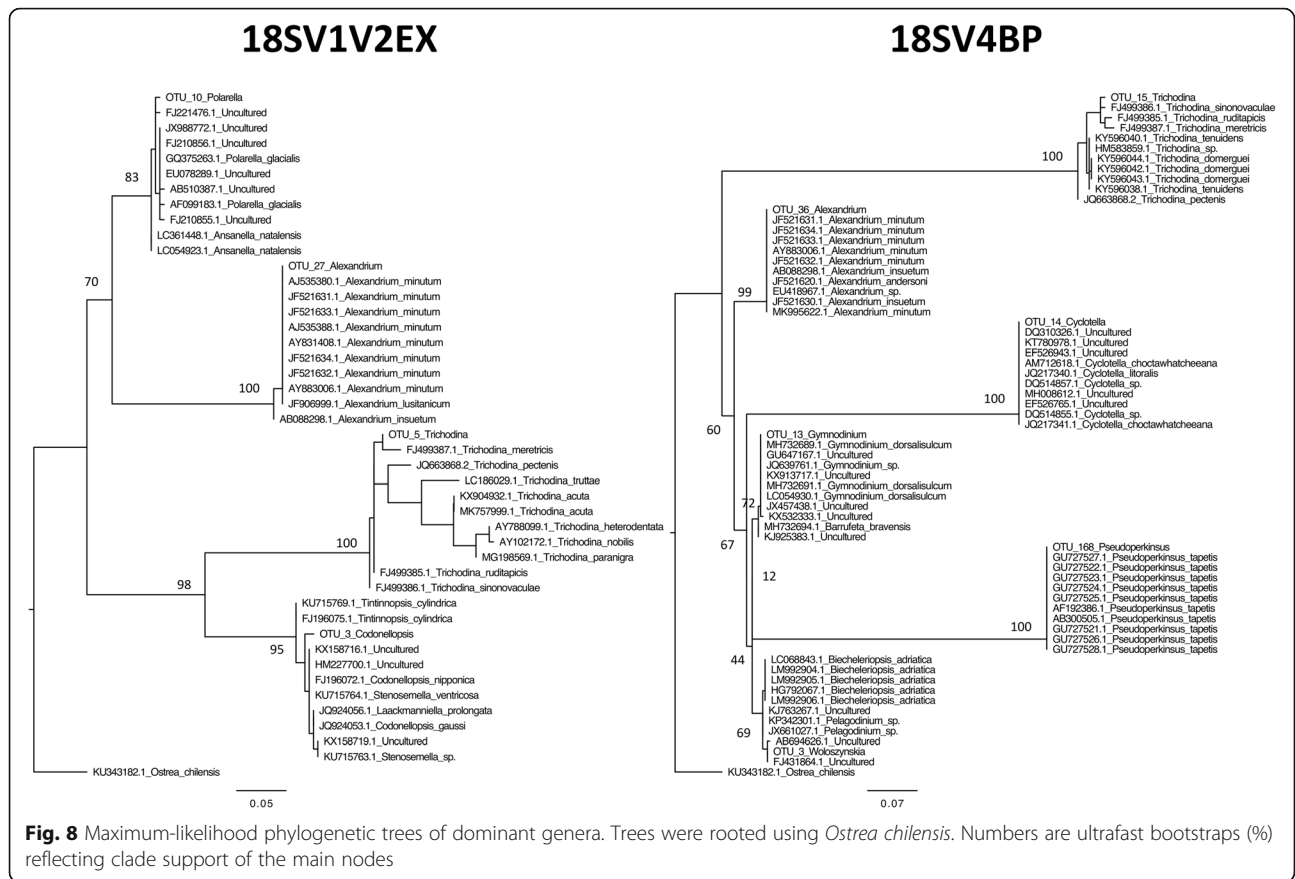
18SV1V2EX

OTU_10_Polarella
FJ221476.1_Uncultured
JX988772.1_Uncultured
FJ210856.1_Uncultured
GQ375263.1_Polarella_glacialis
EU078289.1_Uncultured
AB510387.1_Uncultured
AF099183.1_Polarella_glacialis
FJ210855.1_Uncultured
LC361448.1_Ansanella_natalensis
LC054923.1_Ansanella_natalensis
83
70
OTU_27_Alexandrium
AJ535380.1_Alexandrium_minutum
JF521631.1_Alexandrium_minutum
JF521633.1_Alexandrium_minutum
AJ535388.1_Alexandrium_minutum
AY831408.1_Alexandrium_minutum
JF521634.1_Alexandrium_minutum
JF521632.1_Alexandrium_minutum
AY883006.1_Alexandrium_minutum
JF906999.1_Alexandrium_lusitanicum
AB088298.1_Alexandrium_insuetum
100
OTU_5_Trichodina
FJ499387.1_Trichodina_meretricis
JQ663868.2_Trichodina_pectenis
LC186029.1_Trichodina_truttae
KX904932.1_Trichodina_acuta
MK757999.1_Trichodina_acuta
AY788099.1_Trichodina_heterodentata
AY102172.1_Trichodina_nobilis
MG198569.1_Trichodina_paranigra
100
FJ499385.1_Trichodina_ruditapicis
FJ499386.1_Trichodina_sinonovaculae
98
KU715769.1_Tintinnopsis_cylindrica
FJ196075.1_Tintinnopsis_cylindrica
OTU_3_Codonellopsis
95
KX158716.1_Uncultured
HM227700.1_Uncultured
FJ196072.1_Codonellopsis_nipponica
KU715764.1_Stenosemella_ventricosa
JQ924056.1_Laackmanniella_prolongata
JQ924053.1_Codonellopsis_gaussi
KX158719.1_Uncultured
KU715763.1_Stenosemella_sp.
KU343182.1_Ostrea_chilensis
0.05

18SV4BP

OTU_15_Trichodina
FJ499386.1_Trichodina_sinonovaculae
FJ499385.1_Trichodina_ruditapicis
FJ499387.1_Trichodina_meretricis
KY596040.1_Trichodina_tenuidens
HM583859.1_Trichodina_sp.
KY596044.1_Trichodina_domerguei
KY596042.1_Trichodina_domerguei
KY596043.1_Trichodina_domerguei
KY596038.1_Trichodina_tenuidens
JQ663868.2_Trichodina_pectenis
100
OTU_36_Alexandrium
JF521631.1_Alexandrium_minutum
JF521634.1_Alexandrium_minutum
JF521633.1_Alexandrium_minutum
AY883006.1_Alexandrium_minutum
JF521632.1_Alexandrium_minutum
AB088298.1_Alexandrium_insuetum
JF521620.1_Alexandrium_andersoni
EU418967.1_Alexandrium_sp.
JF521630.1_Alexandrium_insuetum
MK995622.1_Alexandrium_minutum
99
OTU_14_Cyclotella
DQ310326.1_Uncultured
KT780978.1_Uncultured
EF526943.1_Uncultured
AM712618.1_Cyclotella_choctawhatcheeana
JQ217340.1_Cyclotella_litoralis
DQ514857.1_Cyclotella_sp.
MH008612.1_Uncultured
EF526765.1_Uncultured
DQ514855.1_Cyclotella_sp.
JQ217341.1_Cyclotella_choctawhatcheeana
100
60
OTU_13_Gymnodinium
MH732689.1_Gymnodinium_dorsalisulcum
GU647167.1_Uncultured
JQ639761.1_Gymnodinium_sp.
KX913717.1_Uncultured
MH732691.1_Gymnodinium_dorsalisulcum
LC054930.1_Gymnodinium_dorsalisulcum
JX457438.1_Uncultured
KX532333.1_Uncultured
MH732694.1_Barrufeta_bravensis
KJ925383.1_Uncultured
72
67
12
OTU_168_Pseudoperkinsus
GU727527.1_Pseudoperkinsus_tapetis
GU727522.1_Pseudoperkinsus_tapetis
GU727523.1_Pseudoperkinsus_tapetis
GU727524.1_Pseudoperkinsus_tapetis
GU727525.1_Pseudoperkinsus_tapetis
AF192386.1_Pseudoperkinsus_tapetis
AB300505.1_Pseudoperkinsus_tapetis
GU727521.1_Pseudoperkinsus_tapetis
GU727526.1_Pseudoperkinsus_tapetis
GU727528.1_Pseudoperkinsus_tapetis
100
44
LC068843.1_Biecheleriopsis_adriatica
LM992904.1_Biecheleriopsis_adriatica
LM992905.1_Biecheleriopsis_adriatica
HG792067.1_Biecheleriopsis_adriatica
LM992906.1_Biecheleriopsis_adriatica
KJ763267.1_Uncultured
KP342301.1_Pelagodinium_sp.
JX661027.1_Pelagodinium_sp.
AB694626.1_Uncultured
OTU_3_Woloszynskia
FJ431864.1_Uncultured
69
KU343182.1_Ostrea_chilensis
0.07

Fig. 8 Maximum-likelihood phylogenetic trees of dominant genera. Trees were rooted using Ostrea chilensis. Numbers are ultrafast bootstraps (%) reflecting clade support of the main nodes